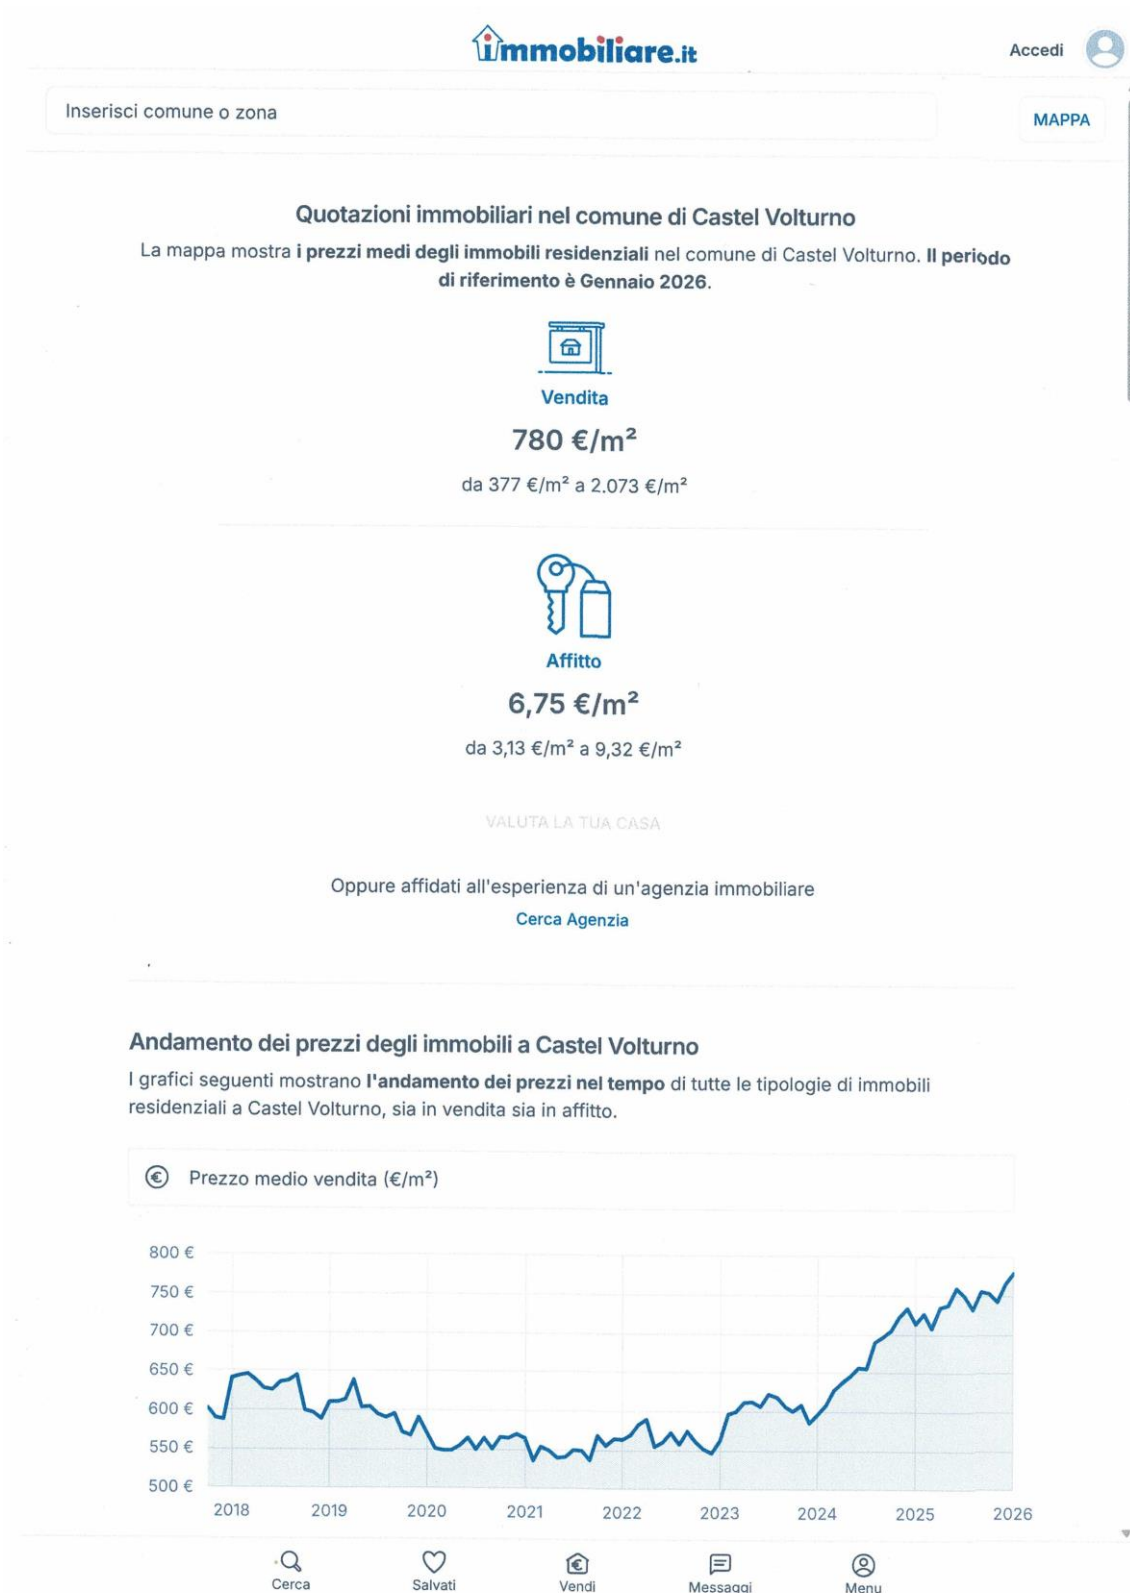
immobiliare.it

Accedi

Inserisci comune o zona

MAPPA

Quotazioni immobiliari nel comune di Castel Volturno

La mappa mostra **i prezzi medi degli immobili residenziali** nel comune di Castel Volturno. **Il periodo di riferimento è Gennaio 2026**.

Vendita

780 €/m²

da 377 €/m² a 2.073 €/m²

Affitto

6,75 €/m²

da 3,13 €/m² a 9,32 €/m²

VALUTA LA TUA CASA

Oppure affidati all'esperienza di un'agenzia immobiliare

Cerca Agenzia

Andamento dei prezzi degli immobili a Castel Volturno

I grafici seguenti mostrano **l'andamento dei prezzi nel tempo** di tutte le tipologie di immobili residenziali a Castel Volturno, sia in vendita sia in affitto.

Prezzo medio vendita (€/m²)

800 €
750 €
700 €
650 €
600 €
550 €
500 €

2018 2019 2020 2021 2022 2023 2024 2025 2026

Cerca Salvati Vendi Messaggi Menu